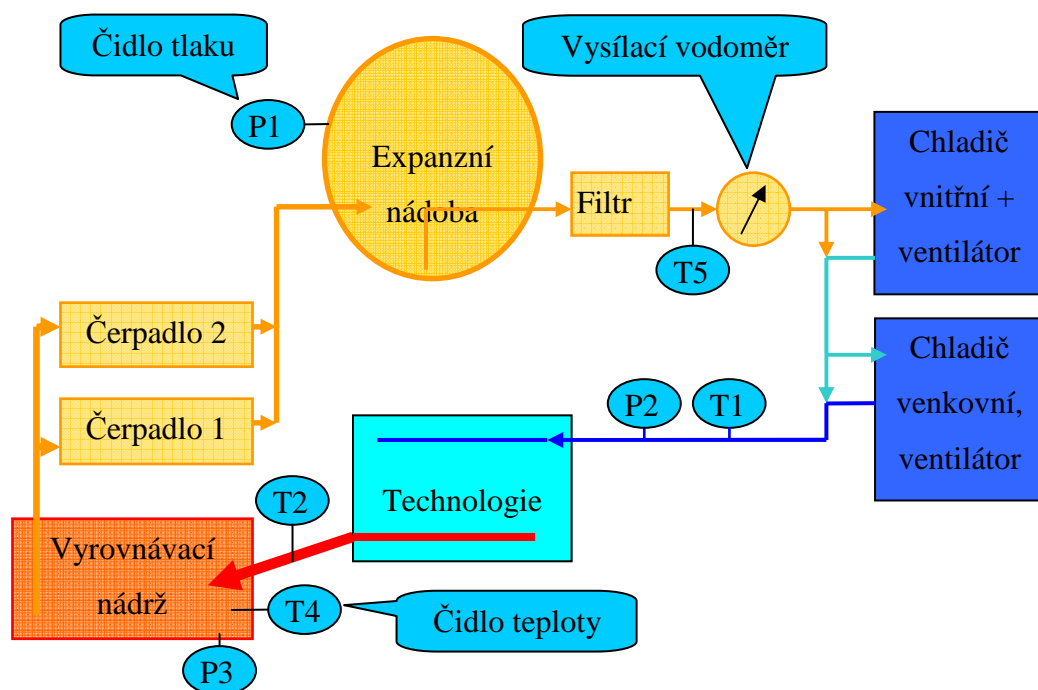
Čidlo tlaku

P1

Expanzní nádoba

Vysílací vodoměr

Filtr

T5

Chladič vnitřní + ventilátor

Chladič venkovní, ventilátor

Čerpadlo 2

Čerpadlo 1

P2

T1

Technologie

T2

Vyrovnávací nádrž

T4

Čidlo teploty

P3